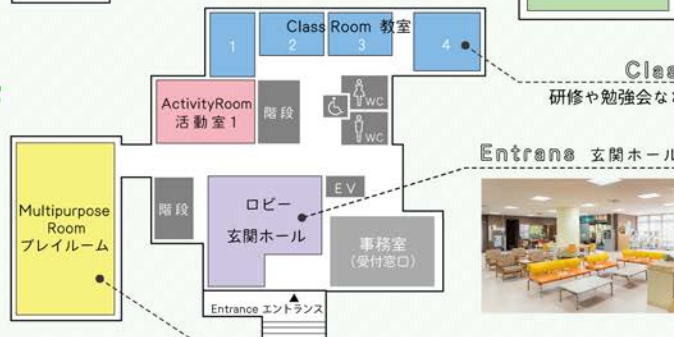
Class Room 教室

1

2

3

4

Clas

研修や勉強会など

ActivityRoom 活動室 1

階段

WC

WC

Entrans 玄関ホール

Multipurpose Room プレイルーム

階段

EV

ロビー

玄関ホール

事務室 (受付窓口)

Entrance エントランス